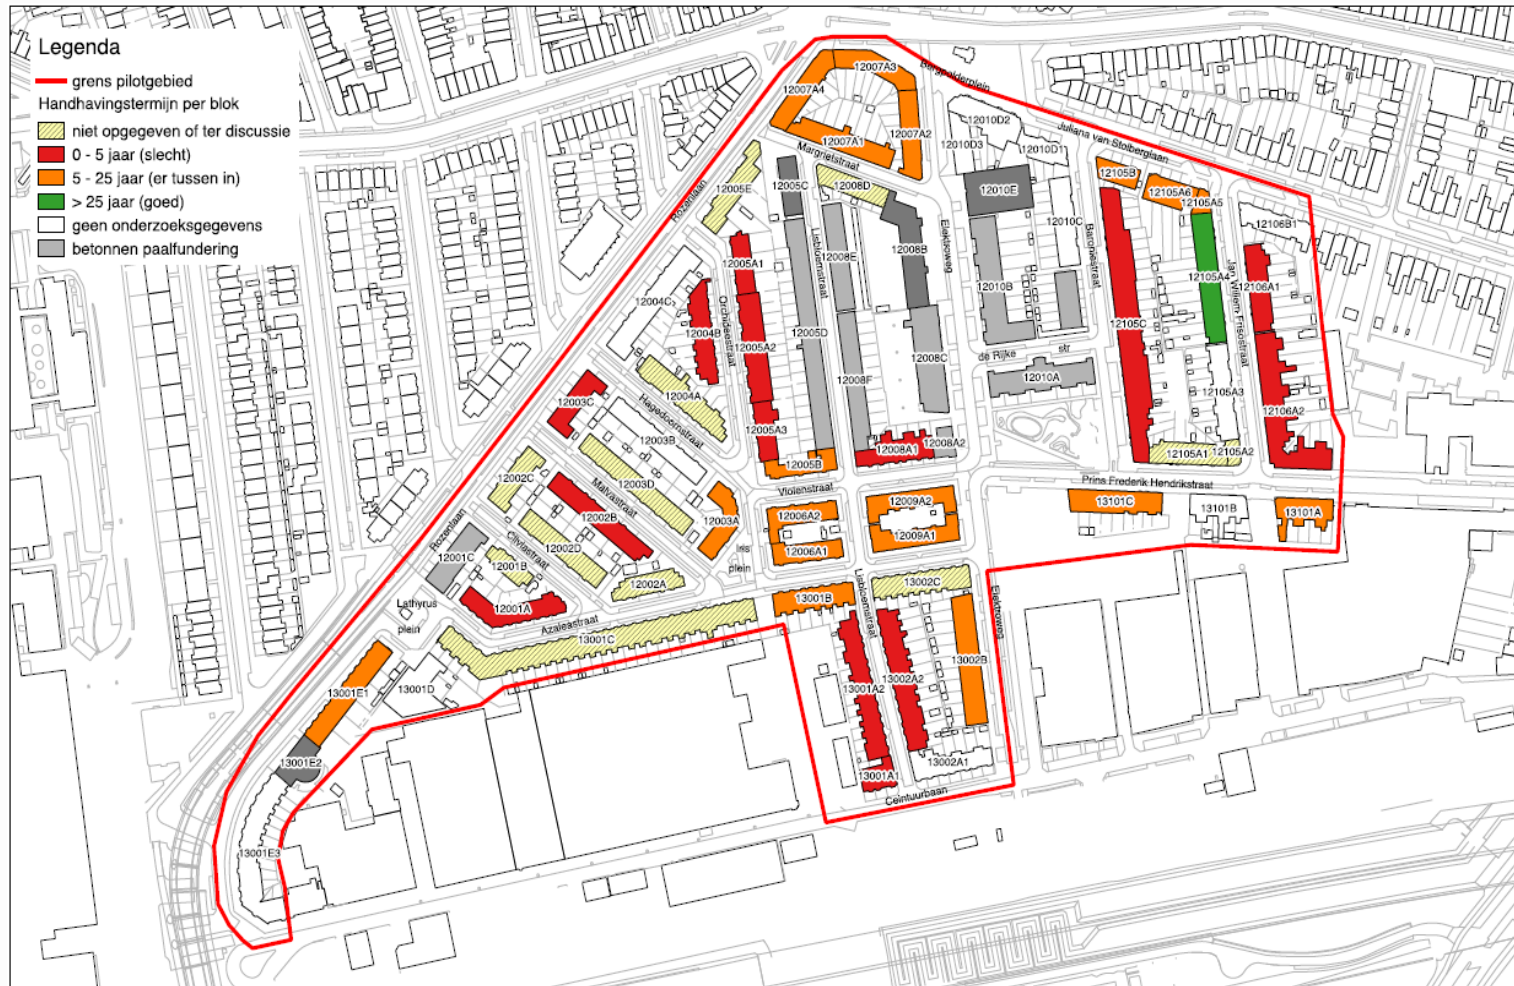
Legenda
grens pilotgebied
Handhavingstermijn per blok
niet opgegeven of ter discussie
0 - 5 jaar (slecht)
5 - 25 jaar (er tussen in)
> 25 jaar (goed)
geen onderzoeksgegevens
betonnen paalfundering

12007A3
12007A4
12007A1
12007A2
Bergpolderplein
12010D2
12010D3
12010D1
Juliana van Stolberglaan
Margrietstraat
12008D
12005C
12005E
Rozenlaan
12010E
12105B
12105A6
12105A5
12106B1
12010C
12008E
12008B
Elektroweg
Baronessestraat
Liebuurstraat
12005A1
12004C
12004B
Orchideestraat
12005D
12005A2
12010B
12105A4
12106A1
Jan Willem Frisostraat
12105C
de Rijke
str
12008C
12010A
12008F
12003C
12004A
Hagedoornstraat
12003B
12005A3
12008A1
12008A2
12105A3
12106A2
12105A1
12105A2
12005B
Violenstraat
12002C
12003D
Malvastraat
12002B
12003A
Prins Frederik Hendrikstraat
13101C
13101B
13101A
12009A2
12006A2
12009A1
12006A1
Iris
plein
Rozenlaan
12001C
12001B
Clivia-straat
12002D
12002A
Lathyrus
plein
12001A
Azaleastraat
13001C
13001B
13002C
Lisbloemstraat
Elektroweg
13002B
13001E1
13001D
13001A2
13002A2
13001E2
13001A1
13002A1
Ceintuurbaan
13001E3